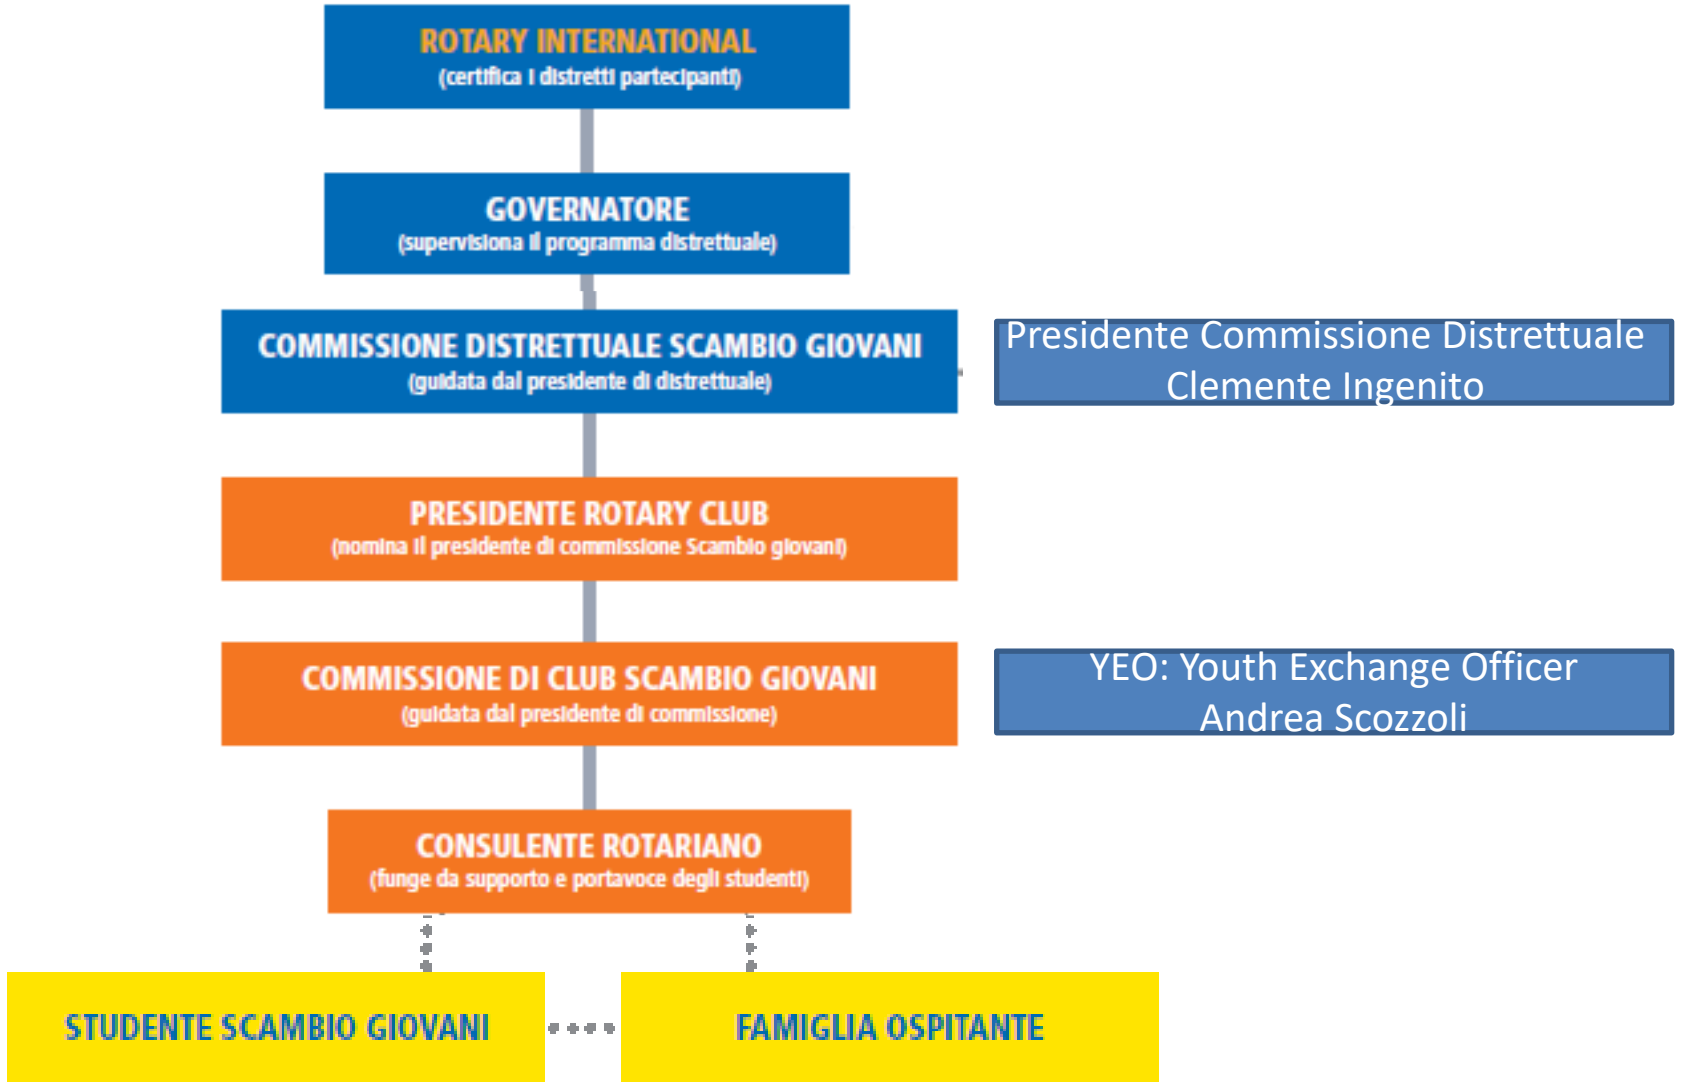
ROTARY INTERNATIONAL
(certifica i distretti partecipanti)

GOVERNATORE
(supervisiona il programma distrettuale)

COMMISSIONE DISTRETTUALE SCAMBIO GIOVANI
(guidata dal presidente di distrettuale)

Presidente Commissione Distrettuale
Clemente Ingenito

PRESIDENTE ROTARY CLUB
(nomina il presidente di commissione Scambio giovani)

COMMISSIONE DI CLUB SCAMBIO GIOVANI
(guidata dal presidente di commissione)

YEO: Youth Exchange Officer
Andrea Scozzoli

CONSULENTE ROTARIANO
(funge da supporto e portavoce degli studenti)

STUDENTE SCAMBIO GIOVANI

FAMIGLIA OSPITANTE